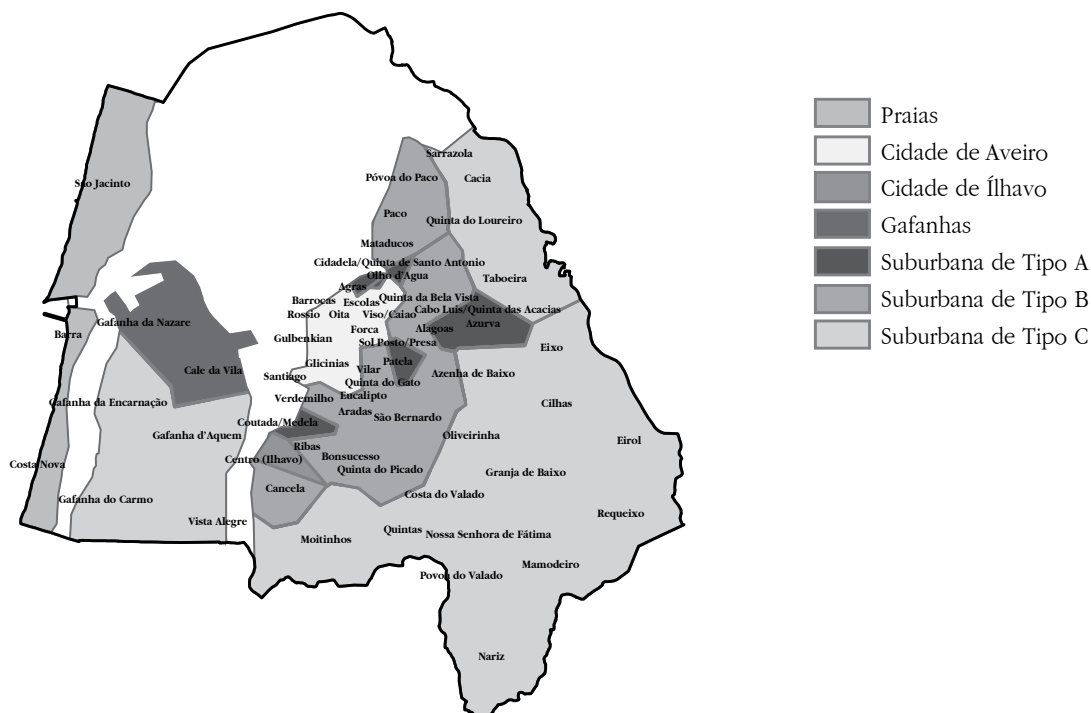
São Jacinto
Sarrazola
Póvoa do Paco
Cacia
Paco
Quinta do Loureiro
Mataducos
Cidadela/Quinta de Santo Antonio
Olho d'Água
Agras
Taboeira
Barrocas
Escolas
Quinta da Bela Vista
Rossio
Oita
Viso/Caiao
Cabo Luís/Quinta das Acacias
Barra
Gafanha da Nazare
Forca
Alagoas
Azurva
Gulbenkian
Sol Posto/Presa
Eixo
Cale da Vila
Glicinias
Vilar
Patela
Santiago
Quinta do Gato
Azenha de Baixo
Verdemilho
Eucalipto
Gafanha da Encarnação
Aradas
São Bernardo
Cilhas
Gafanha d'Aquem
Coutada/Medela
Oliveirinha
Eirol
Ribas
Costa Nova
Centro (Ilhavo)
Bonsucesso
Quinta do Picado
Granja de Baixo
Gafanha do Carmo
Cancela
Costa do Valado
Requeixo
Vista Alegre
Moitinhos
Quintas
Nossa Senhora de Fátima
Mamodeiro
Povoa do Valado
Nariz

Praias
Cidade de Aveiro
Cidade de Ílhavo
Gafanhas
Suburbana de Tipo A
Suburbana de Tipo B
Suburbana de Tipo C